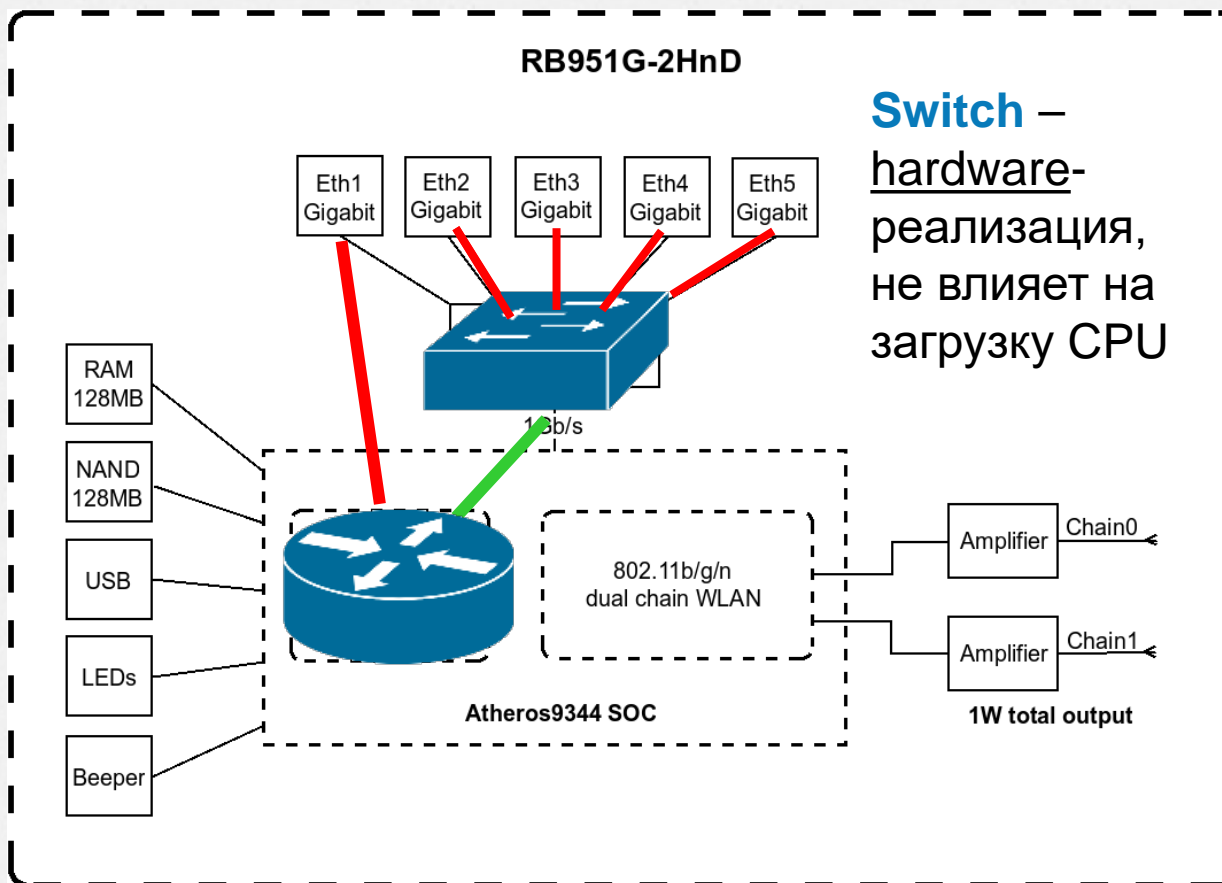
RB951G-2HnD

Switch – hardware-реализация, не влияет на загрузку CPU

Eth1 Gigabit

Eth2 Gigabit

Eth3 Gigabit

Eth4 Gigabit

Eth5 Gigabit

RAM 128MB

NAND 128MB

USB

LEDs

Beeper

1Gb/s

802.11b/g/n dual chain WLAN

Atheros9344 SOC

Amplifier

Chain0

Amplifier

Chain1

1W total output